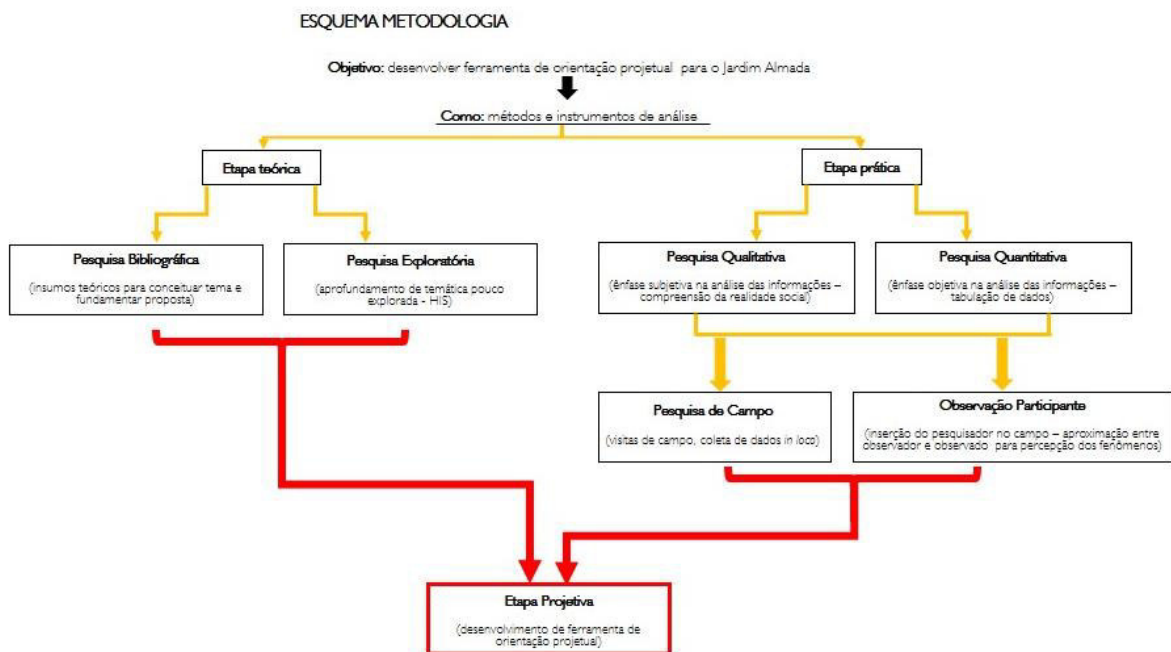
ESQUEMA METODOLOGIA

Objetivo: desenvolver ferramenta de orientação projetual para o Jardim Almada

Como: métodos e instrumentos de análise

Etapa teórica

Etapa prática

Pesquisa Bibliográfica

(insumos teóricos para conceituar tema e fundamentar proposta)

Pesquisa Exploratória

(aprofundamento de temática pouco explorada - HIS)

Pesquisa Qualitativa

(ênfase subjetiva na análise das informações – compreensão da realidade social)

Pesquisa Quantitativa

(ênfase objetiva na análise das informações – tabulação de dados)

Pesquisa de Campo

(visitas de campo, coleta de dados *in loco*)

Observação Participante

(inserção do pesquisador no campo – aproximação entre observador e observado para percepção dos fenômenos)

Etapa Projetiva

(desenvolvimento de ferramenta de orientação projetual)